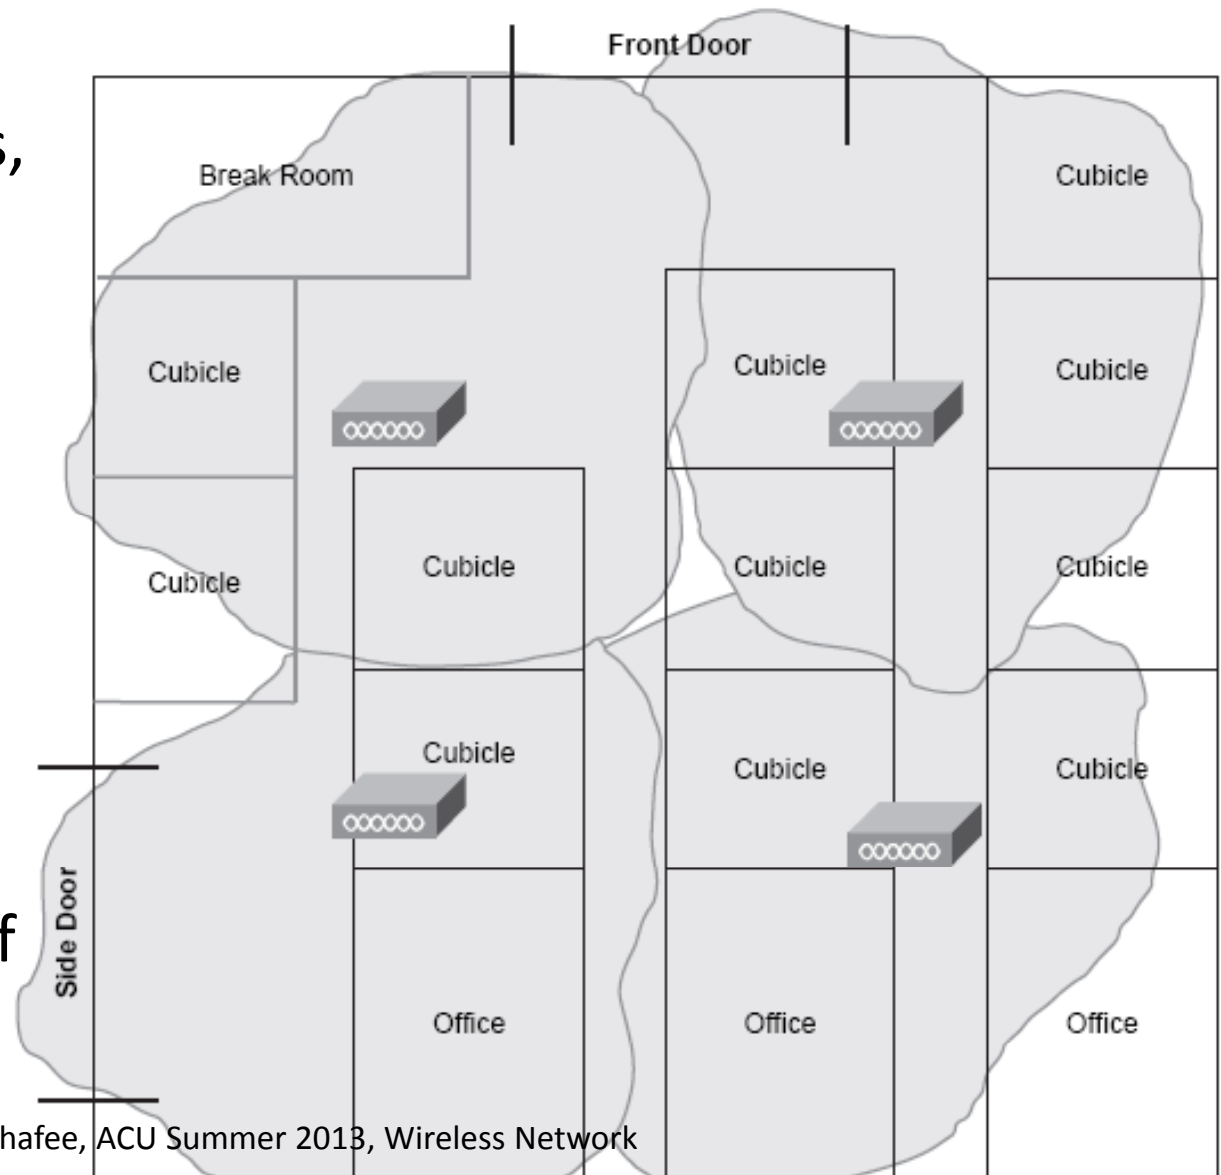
s,

f

Front Door

Break Room

Cubicle

Cubicle

Cubicle

Cubicle

Cubicle

Cubicle

Cubicle

Cubicle

Cubicle

Cubicle

Cubicle

Cubicle

Side Door

Office

Office

Office

hafee, ACU Summer 2013, Wireless Network